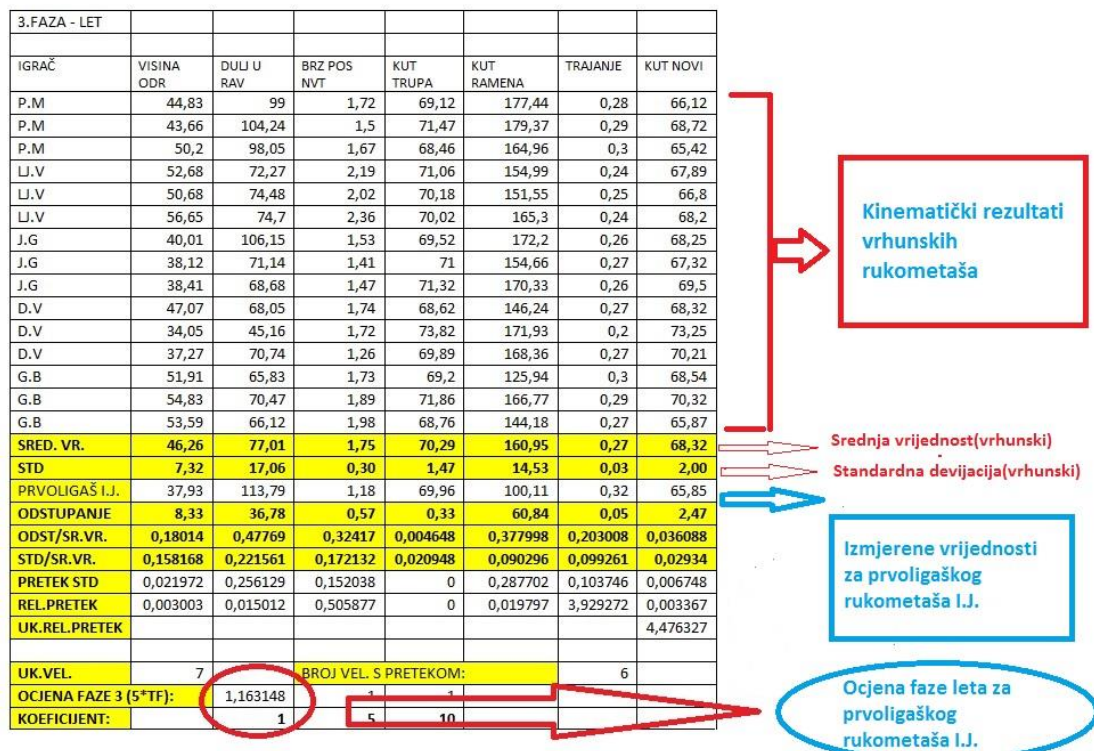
3.FAZA - LET

| IGRAČ | VISINA ODR | DULJ U RAV | BRZ POS NVT | KUT TRUPA | KUT RAMENA | TRAJANJE | KUT NOVI |
|---|---|---|---|---|---|---|---|
| P.M | 44,83 | 99 | 1,72 | 69,12 | 177,44 | 0,28 | 66,12 |
| P.M | 43,66 | 104,24 | 1,5 | 71,47 | 179,37 | 0,29 | 68,72 |
| P.M | 50,2 | 98,05 | 1,67 | 68,46 | 164,96 | 0,3 | 65,42 |
| LJ.V | 52,68 | 72,27 | 2,19 | 71,06 | 154,99 | 0,24 | 67,89 |
| LJ.V | 50,68 | 74,48 | 2,02 | 70,18 | 151,55 | 0,25 | 66,8 |
| LJ.V | 56,65 | 74,7 | 2,36 | 70,02 | 165,3 | 0,24 | 68,2 |
| J.G | 40,01 | 106,15 | 1,53 | 69,52 | 172,2 | 0,26 | 68,25 |
| J.G | 38,12 | 71,14 | 1,41 | 71 | 154,66 | 0,27 | 67,32 |
| J.G | 38,41 | 68,68 | 1,47 | 71,32 | 170,33 | 0,26 | 69,5 |
| D.V | 47,07 | 68,05 | 1,74 | 68,62 | 146,24 | 0,27 | 68,32 |
| D.V | 34,05 | 45,16 | 1,72 | 73,82 | 171,93 | 0,2 | 73,25 |
| D.V | 37,27 | 70,74 | 1,26 | 69,89 | 168,36 | 0,27 | 70,21 |
| G.B | 51,91 | 65,83 | 1,73 | 69,2 | 125,94 | 0,3 | 68,54 |
| G.B | 54,83 | 70,47 | 1,89 | 71,86 | 166,77 | 0,29 | 70,32 |
| G.B | 53,59 | 66,12 | 1,98 | 68,76 | 144,18 | 0,27 | 65,87 |
| SRED. VR. | 46,26 | 77,01 | 1,75 | 70,29 | 160,95 | 0,27 | 68,32 |
| STD | 7,32 | 17,06 | 0,30 | 1,47 | 14,53 | 0,03 | 2,00 |
| PRVOLIGAŠ I.J. | 37,93 | 113,79 | 1,18 | 69,96 | 100,11 | 0,32 | 65,85 |
| ODSTUPANJE | 8,33 | 36,78 | 0,57 | 0,33 | 60,84 | 0,05 | 2,47 |
| ODST/SR.VR. | 0,18014 | 0,47769 | 0,32417 | 0,004648 | 0,377998 | 0,203008 | 0,036088 |
| STD/SR.VR. | 0,158168 | 0,221561 | 0,172132 | 0,020948 | 0,090296 | 0,099261 | 0,02934 |
| PRETEK STD | 0,021972 | 0,256129 | 0,152038 | 0 | 0,287702 | 0,103746 | 0,006748 |
| REL.PRETEK | 0,003003 | 0,015012 | 0,505877 | 0 | 0,019797 | 3,929272 | 0,003367 |
| UK.REL.PRETEK | | | | | | | 4,476327 |
| UK.VEL. | 7 | | BROJ VEL. S PRETEKOM: | | | 6 | |
| OCJENA FAZE 3 (5*TF): | | 1,163148 | 1 | 1 | | | |
| KOEFICIJENT: | | 1 | 5 | 10 | | | |

Kinematički rezultati vrhunskih rukometaša

Srednja vrijednost(vrhunski)

Standardna devijacija(vrhunski)

Izmjerene vrijednosti za prvoligaškog rukometaša I.J.

Ocjena faze leta za prvoligaškog rukometaša I.J.